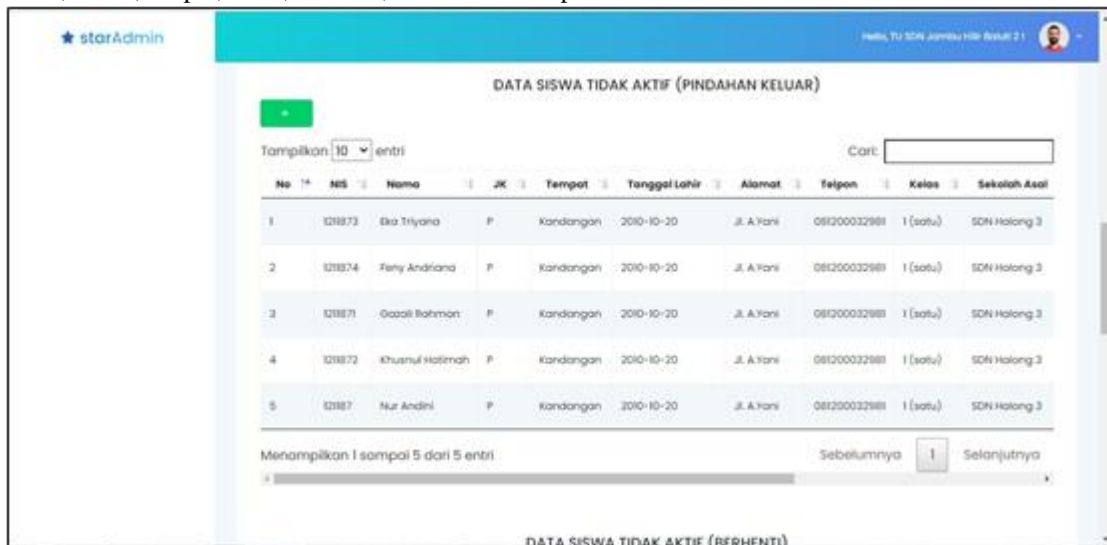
★ starAdmin

Hello, TU SDN Jambu Hilir Baluti 2 !

DATA SISWA TIDAK AKTIF (PINDAHAN KELUAR)

+

Tampilkan 10 entri

Cari:

| No | NIS | Nama | JK | Tempat | Tanggal Lahir | Alamat | Telpon | Kelas | Sekolah Asal |
|---|---|---|---|---|---|---|---|---|---|
| 1 | 121873 | Eka Triyana | P | Kandangan | 2010-10-20 | Jl. A.Yani | 081200032981 | 1 (satu) | SDN Halong 3 |
| 2 | 121874 | Feny Andriana | P | Kandangan | 2010-10-20 | Jl. A.Yani | 081200032981 | 1 (satu) | SDN Halong 3 |
| 3 | 121871 | Gazali Rahman | P | Kandangan | 2010-10-20 | Jl. A.Yani | 081200032981 | 1 (satu) | SDN Halong 3 |
| 4 | 121872 | Khusnul Hatimah | P | Kandangan | 2010-10-20 | Jl. A.Yani | 081200032981 | 1 (satu) | SDN Halong 3 |
| 5 | 12187 | Nur Andini | P | Kandangan | 2010-10-20 | Jl. A.Yani | 081200032981 | 1 (satu) | SDN Halong 3 |

Menampilkan 1 sampai 5 dari 5 entri

Sebelumnya 1 Selanjutnya

DATA SISWA TIDAK AKTIF (BERHENTI)